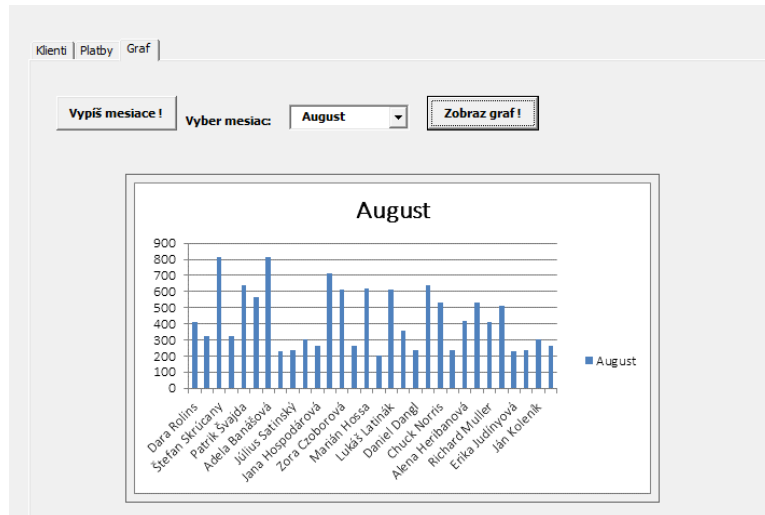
Klienti | Platby | Graf

Vypíš mesiace !

Vyber mesiac: August

Zobraz graf !

August

900
800
700
600
500
400
300
200
100
0

Dara Rolins
Štefan Skrúcaný
Patrik Švajda
Adela Banášová
Július Satinský
Jana Hospodárová
Zora Czoborová
Marián Hossa
Lukáš Latinák
Daniel Dangl
Chuck Norris
Alena Heribanová
Richard Muller
Erika Judínyová
Ján Kolenik

August